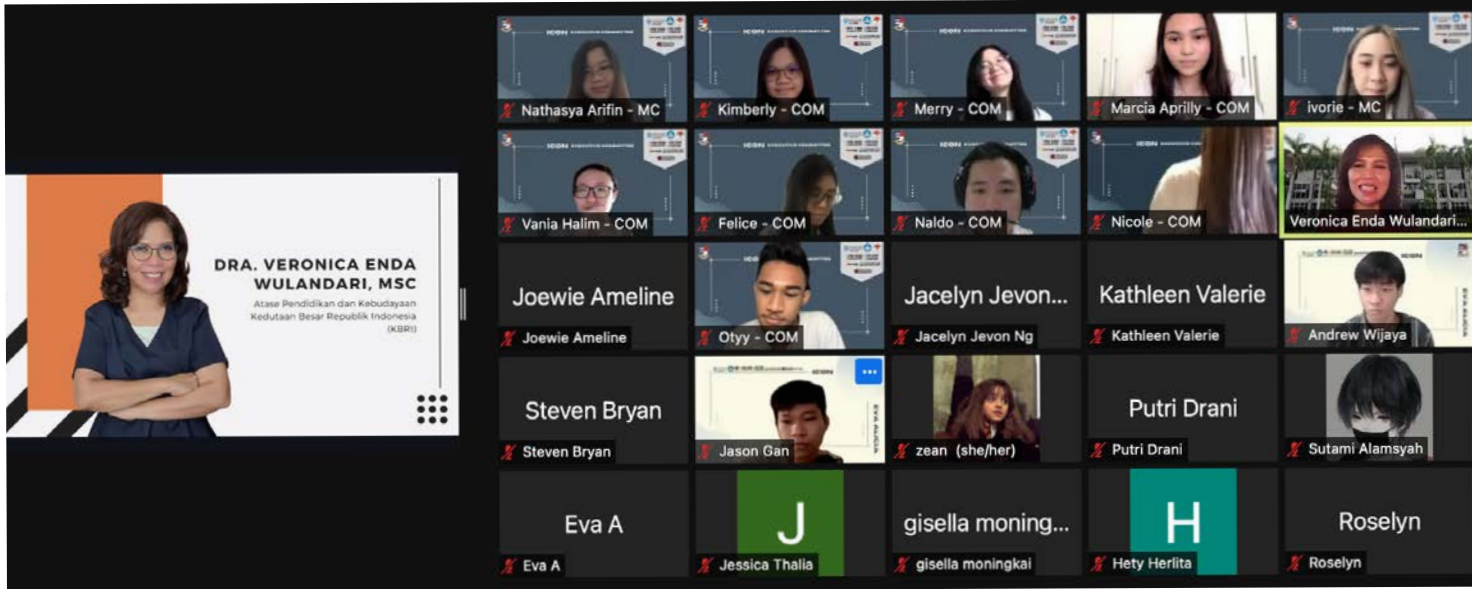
DRA. VERONICA ENDA WULANDARI, MSC
Atase Pendidikan dan Kebudayaan Kedutaan Besar Republik Indonesia (KBRI)

Nathasya Arifin - MC
Kimberly - COM
Merry - COM
Marcia Aprilly - COM
ivorie - MC
Vania Halim - COM
Felice - COM
Naldo - COM
Nicole - COM
Veronica Enda Wulandari...
Joewie Ameline
Joewie Ameline
Otyy - COM
Jacelyn Jevon...
Jacelyn Jevon Ng
Kathleen Valerie
Kathleen Valerie
Andrew Wijaya
Steven Bryan
Steven Bryan
Jason Gan
zean (she/her)
Putri Drani
Putri Drani
Sutami Alamsyah
Eva A
Eva A
J
Jessica Thalia
gisella moning...
gisella moningkai
H
Hety Herlita
Roselyn
Roselyn